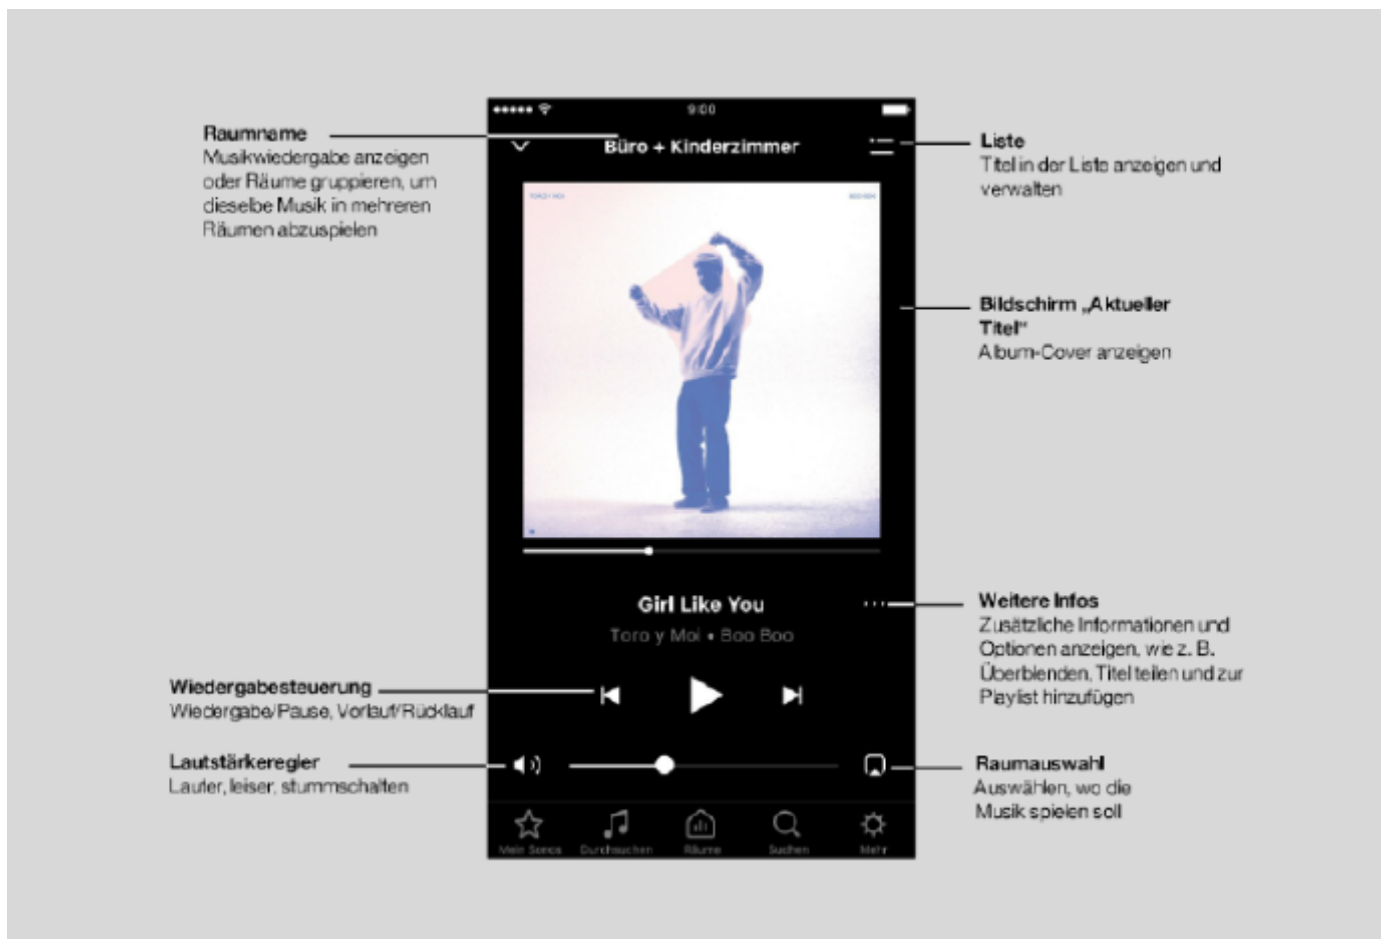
Raumname
Musikwiedergabe anzeigen oder Räume gruppieren, um dieselbe Musik in mehreren Räumen abzuspielen

9:00

Büro + Kinderzimmer

Liste
Titel in der Liste anzeigen und verwalten

TORO Y MOI

BOO BOO

Bildschirm „Aktueller Titel"
Album-Cover anzeigen

Girl Like You
Toro y Moi • Boo Boo

Weitere Infos
Zusätzliche Informationen und Optionen anzeigen, wie z. B. Überblenden, Titel teilen und zur Playlist hinzufügen

Wiedergabesteuerung
Wiedergabe/Pause, Vorlauf/Rücklauf

Lautstärkeregler
Lauter, leiser, stummschalten

Raumauswahl
Auswählen, wo die Musik spielen soll

Mein Sonos Durchsuchen Räume Suchen Mehr